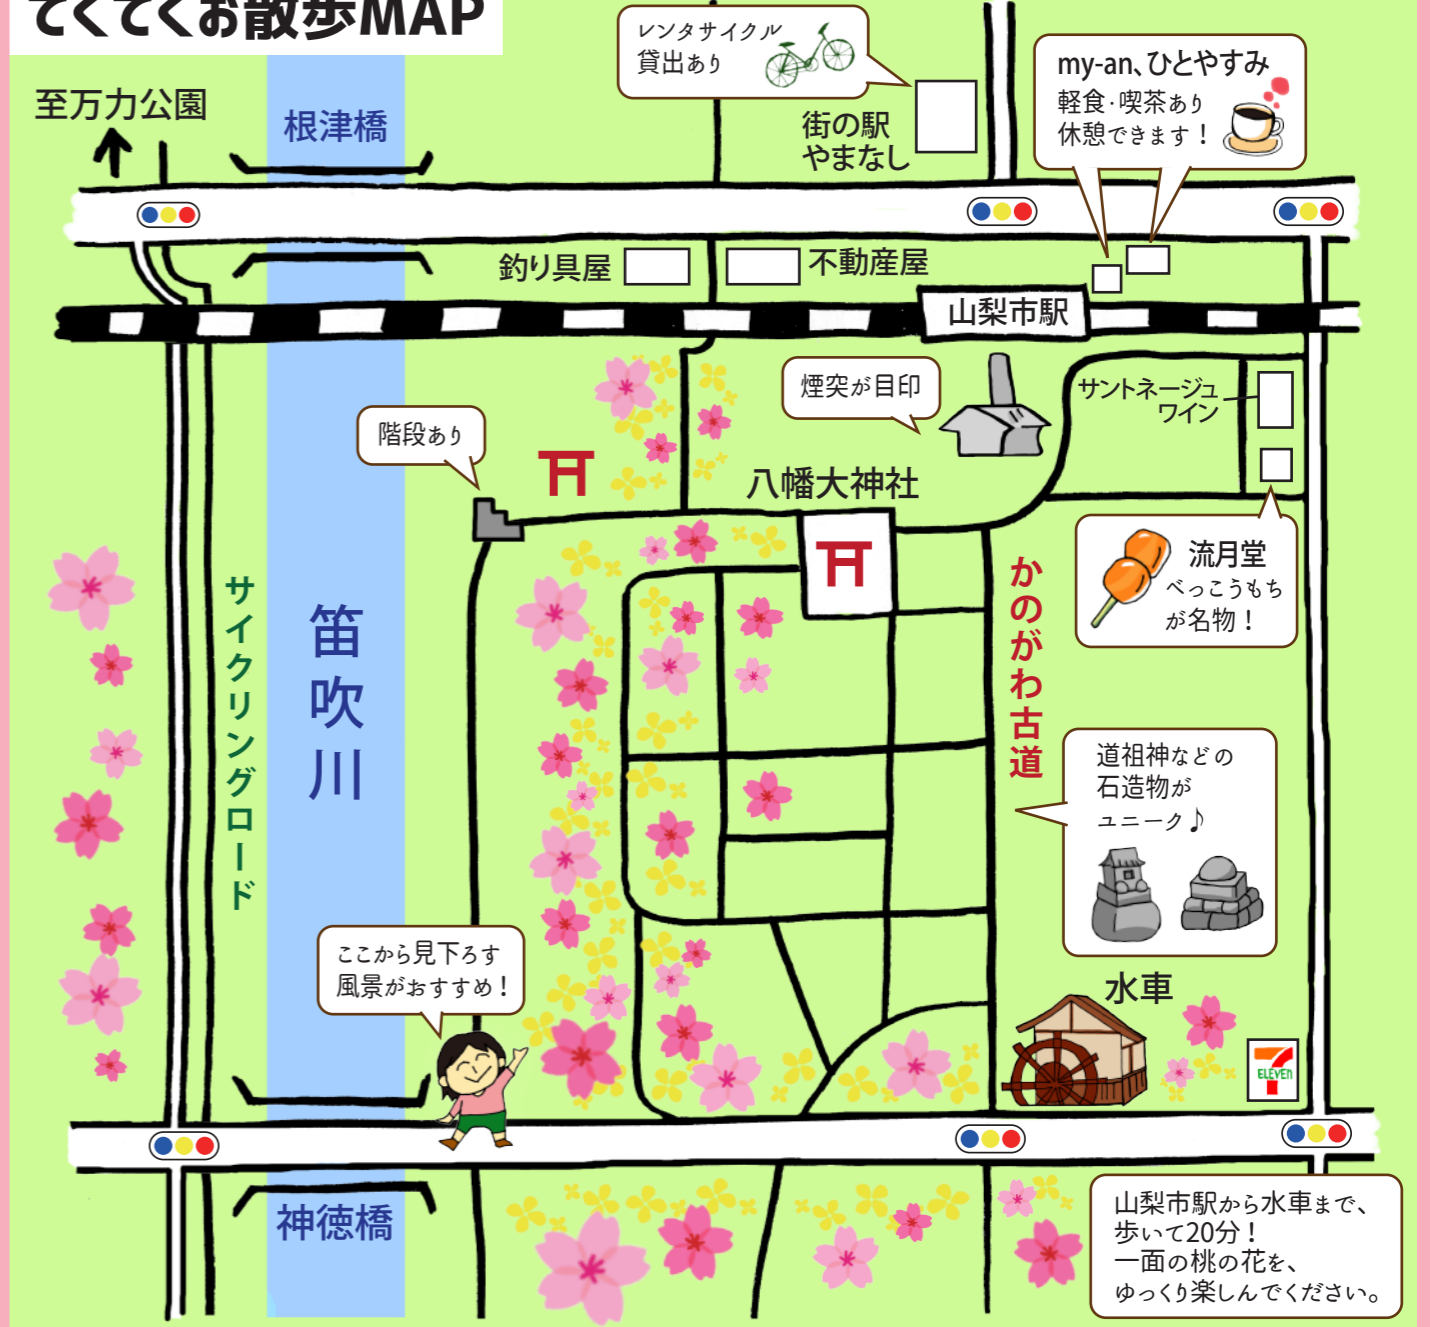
てくてくお散歩MAP

至万力公園

根津橋

レンタサイクル
貸出あり

街の駅
やまなし

my-an、ひとやすみ
軽食・喫茶あり
休憩できます！

釣り具屋

不動産屋

山梨市駅

煙突が目印

サントネージュ
ワイン

階段あり

八幡大神社

流月堂
べっこうもち
が名物！

サイクリングロード

笛吹川

かのがわ古道

道祖神などの
石造物が
ユニーク♪

ここから見下ろす
風景がおすすめ！

水車

ELEVEn

神徳橋

山梨市駅から水車まで、
歩いて20分！
一面の桃の花を、
ゆっくり楽しんでください。